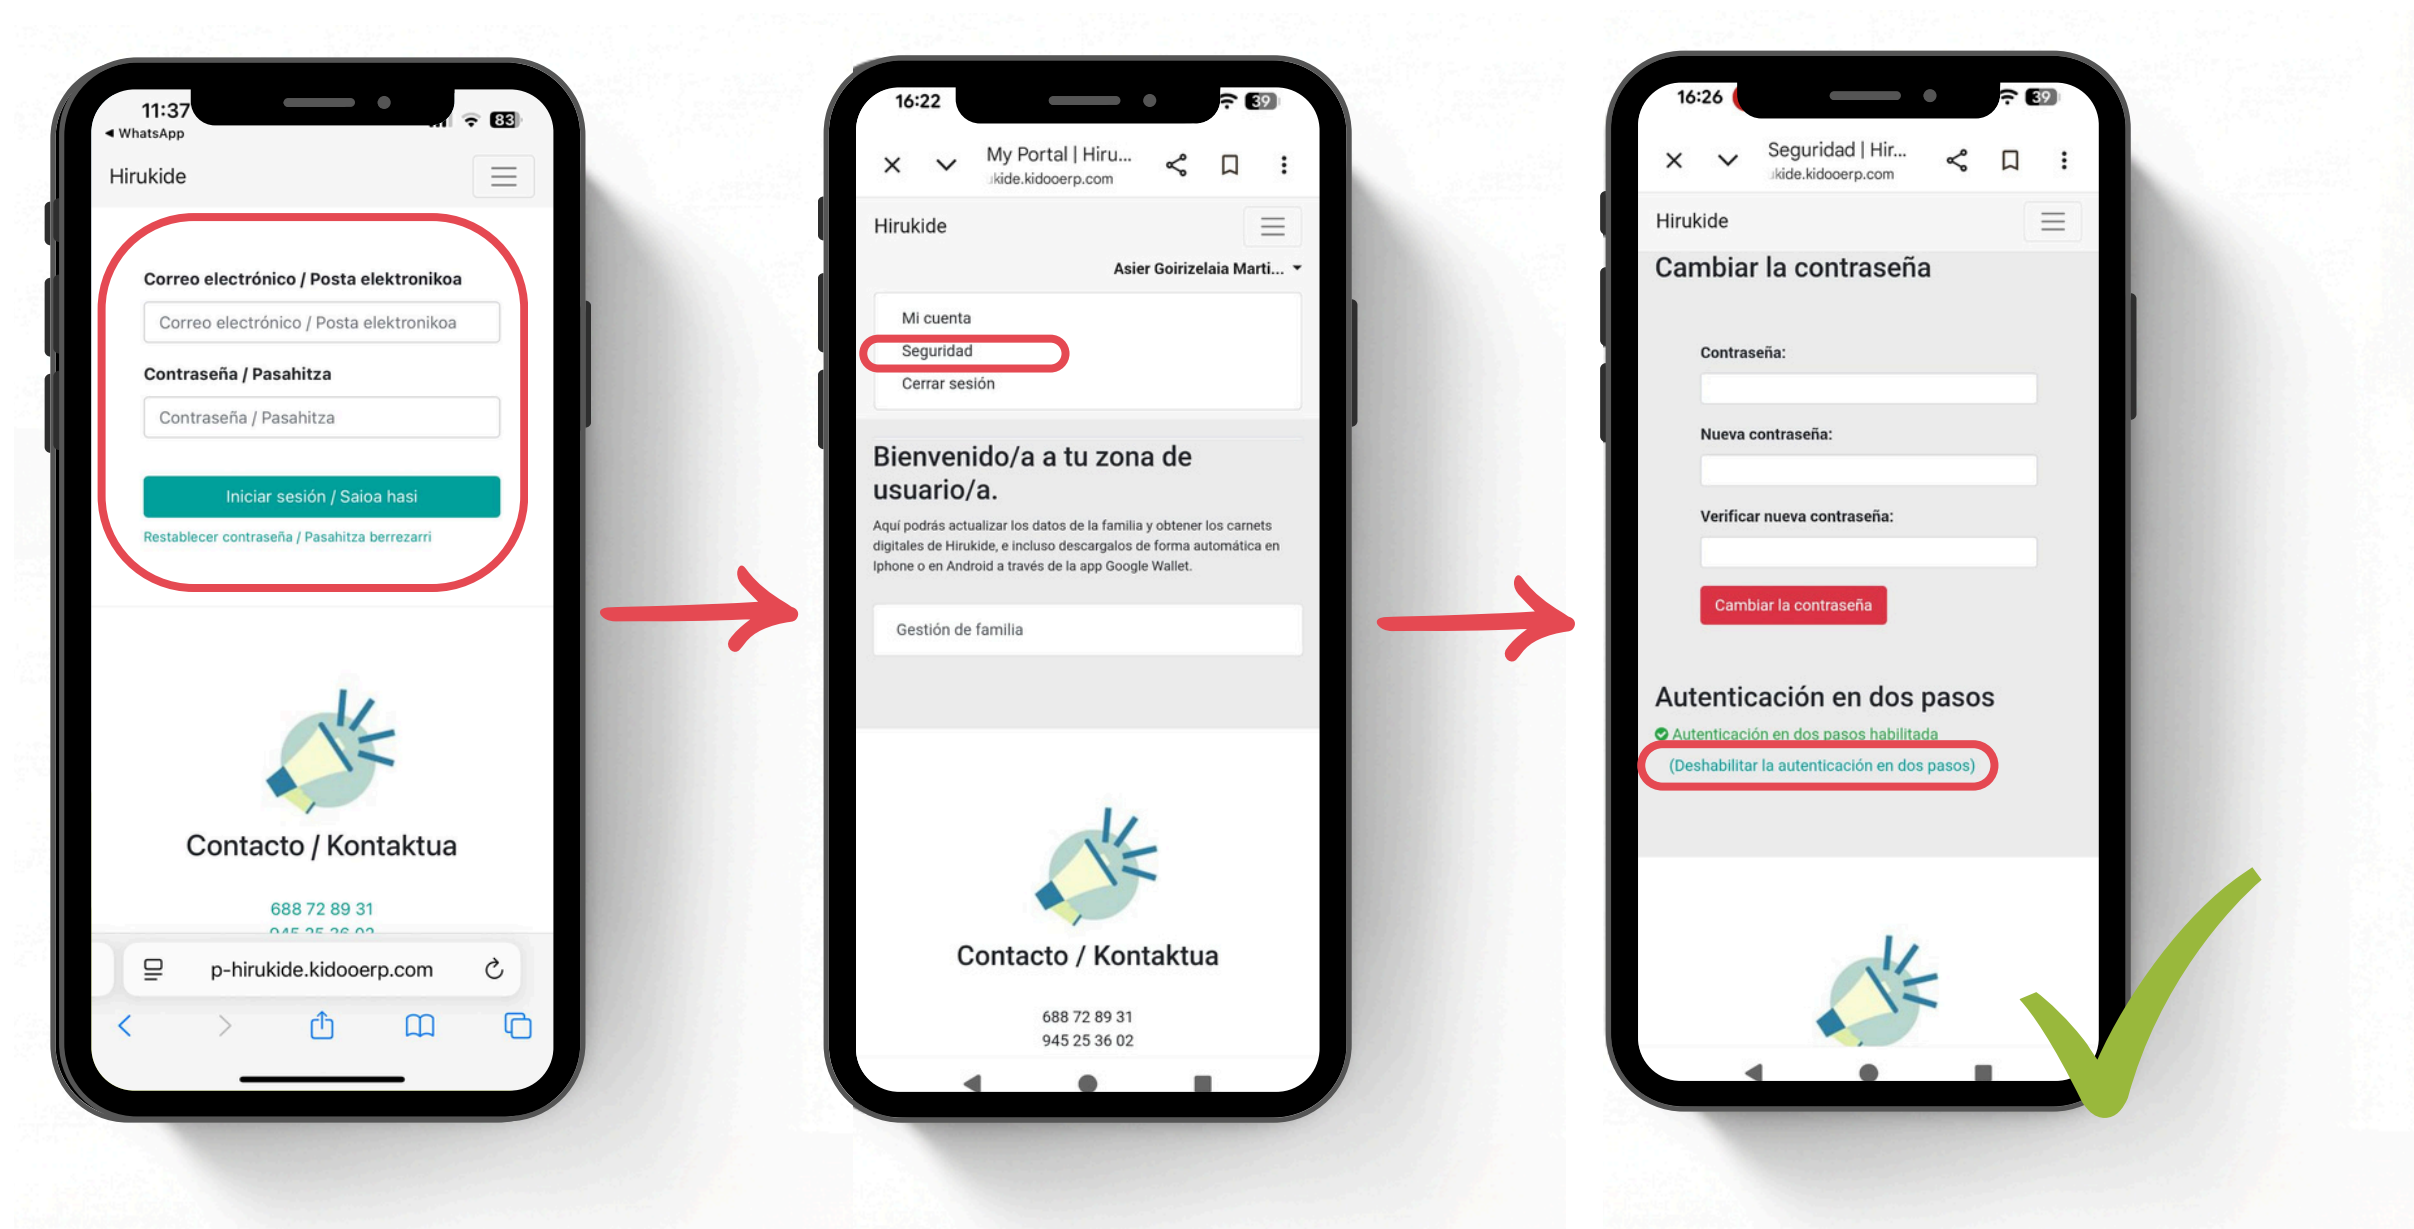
11:37
◂ WhatsApp
83

Hirukide

Correo electrónico / Posta elektronikoa
Correo electrónico / Posta elektronikoa
Contraseña / Pasahitza
Contraseña / Pasahitza
Iniciar sesión / Saioa hasi
Restablecer contraseña / Pasahitza berrezarri

Contacto / Kontaktua

688 72 89 31
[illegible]

p-hirukide.kidooerp.com

16:22
39
My Portal | Hiru...
kide.kidooerp.com

Hirukide

Asier Goirizelaia Marti...

Mi cuenta
Seguridad
Cerrar sesión

Bienvenido/a a tu zona de usuario/a.

Aquí podrás actualizar los datos de la familia y obtener los carnets digitales de Hirukide, e incluso descargalos de forma automática en Iphone o en Android a través de la app Google Wallet.

Gestión de familia

Contacto / Kontaktua

688 72 89 31
945 25 36 02

16:26
39
Seguridad | Hir...
kide.kidooerp.com

Hirukide

Cambiar la contraseña

Contraseña:
Nueva contraseña:
Verificar nueva contraseña:
Cambiar la contraseña

Autenticación en dos pasos
Autenticación en dos pasos habilitada
(Deshabilitar la autenticación en dos pasos)